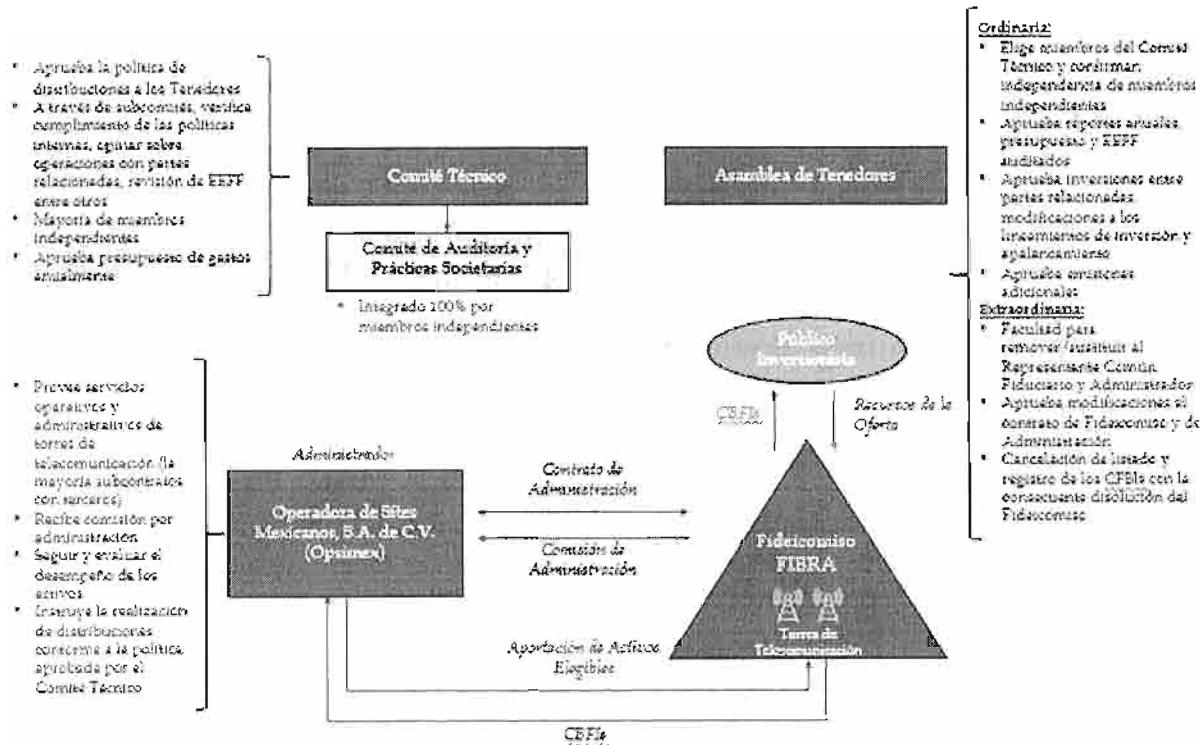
- Aprueba la política de distribuciones a los Tenedores
- A través de subcomités, verifica cumplimiento de las políticas internas, opinar sobre operaciones con partes relacionadas, revisión de EEFF entre otros
- Mayoría de miembros independientes
- Aprueba presupuesto de gastos anualmente

Comité Técnico

Comité de Auditoría y Prácticas Societarias

- Integrado 100% por miembros independientes

Asamblea de Tenedores

Ordinaria:
- Elige miembros del Comité Técnico y confirmar independencia de miembros independientes
- Aprueba reportes anuales, presupuesto y EEFF auditados
- Aprueba inversiones entre partes relacionadas, modificaciones a los lineamientos de inversión y apalancamiento
- Aprueba emisiones adicionales

Extraordinaria:
- Facultad para remover/sustituir al Representante Común, Fiduciario y Administrador
- Aprueba modificaciones al contrato de Fideicomiso y de Administración
- Cancelación de listado y registro de los CBFIs con la consecuente disolución del Fideicomiso

Público Inversionista

CBFIs

Recursos de la Oferta

- Provee servicios operativos y administrativos de torres de telecomunicación (la mayoría subcontratados con terceros)
- Recibe comisión por administración
- Seguir y evaluar el desempeño de los activos
- Instruye la realización de distribuciones conforme a la política aprobada por el Comité Técnico

Administrador

Operadora de Sites Mexicanos, S.A. de C.V. (Opsimex)

Contrato de Administración

Comisión de Administración

Fideicomiso FIBRA

Torres de Telecomunicación

Aportación de Activos Elegibles

CBFIs